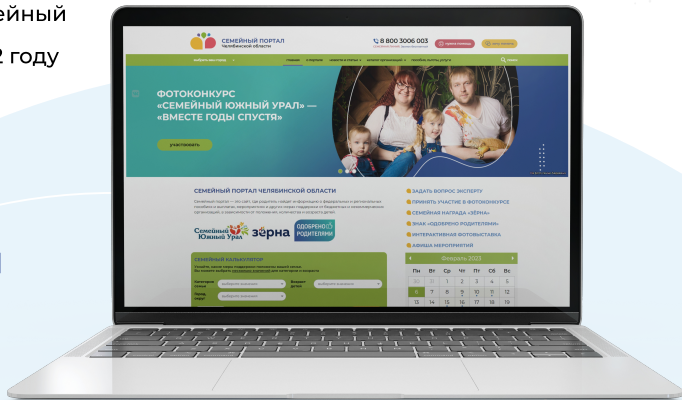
ейный
2 году

СЕМЕЙНЫЙ ПОРТАЛ
ЧЕЛЯБИНСКОЙ ОБЛАСТИ

8 800 3006 003

ФОТОКОНКУРС
«СЕМЕЙНЫЙ ЮЖНЫЙ УРАЛ» —
«ВМЕСТЕ ГОДЫ СПУСТЯ»

УЧАСТВОВАТЬ

СЕМЕЙНЫЙ ПОРТАЛ ЧЕЛЯБИНСКОЙ ОБЛАСТИ

Семейный Южный Урал
Зёрна
ОДОБРЕНО РОДИТЕЛЯМИ

ЗАДАТЬ ВОПРОС ЭКСПЕРТУ
ПРИНЯТЬ УЧАСТИЕ В ФОТОКОНКУРСЕ
СЕМЕЙНАЯ НАГРАДА «ЗЁРНА»
ЗНАК «ОДОБРЕНО РОДИТЕЛЯМИ»
ИНТЕРАКТИВНАЯ ФОТОВЫСТАВКА
АФИША МЕРОПРИЯТИЙ

СЕМЕЙНЫЙ КАЛЬКУЛЯТОР

Февраль 2023

| Пн | Вт | Ср | Чт | Пт | Сб | Вс |
|---|---|---|---|---|---|---|
| 28 | 29 | 30 | 1 | 2 | 3 | 4 |
| 5 | 6 | 7 | 8 | 9 | 10 | 11 |
| 12 | 13 | 14 | 15 | 16 | 17 | 18 |
| 13 | 14 | 15 | 16 | 17 | 18 | 19 |